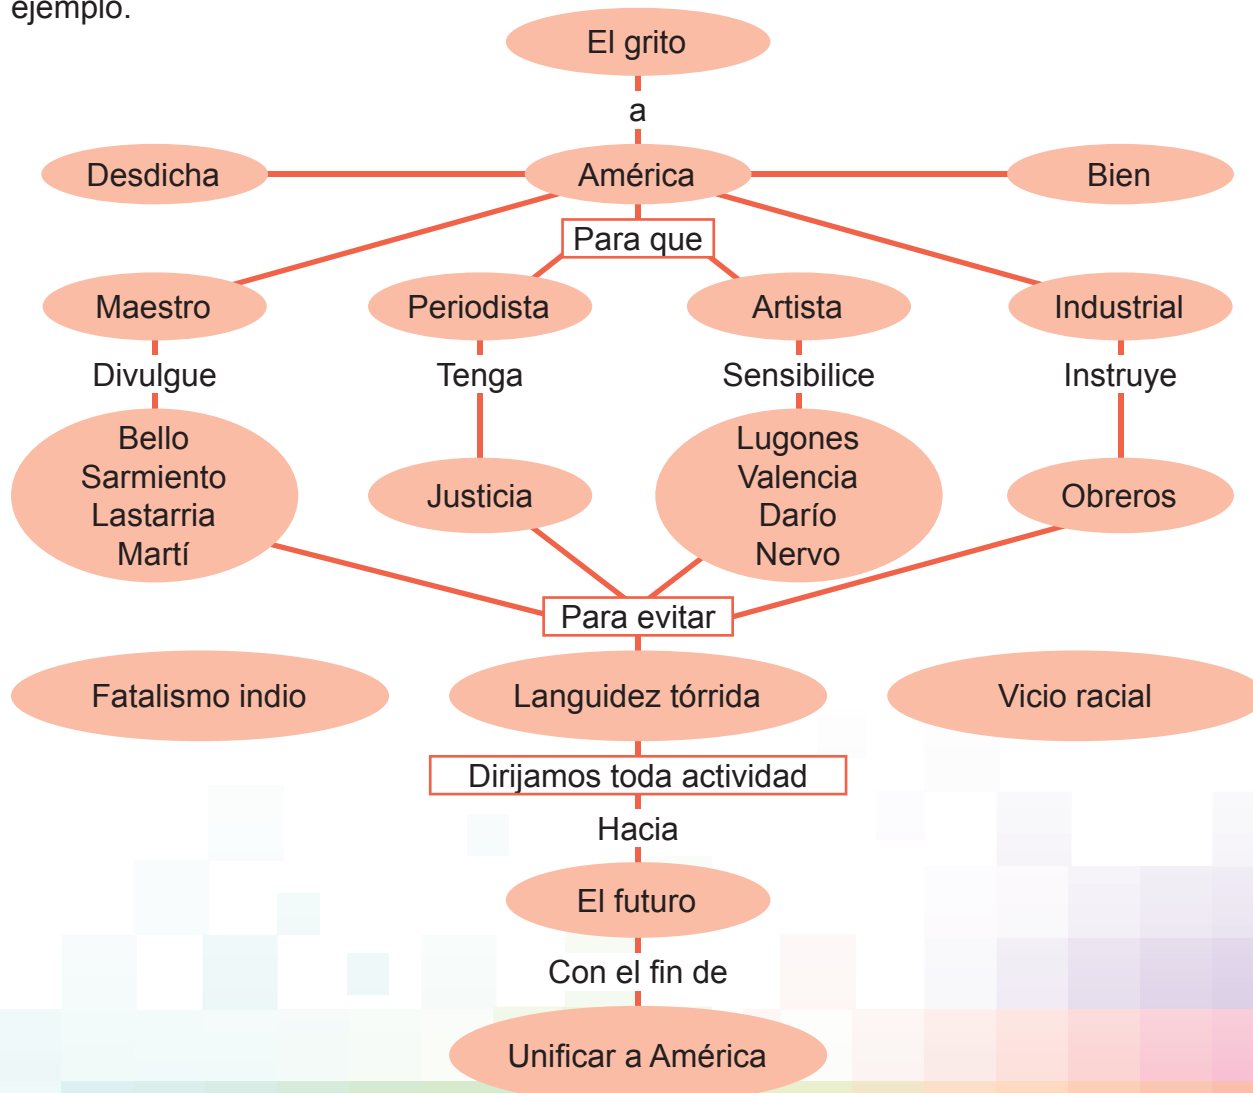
ejemplo.

El grito

a

Desdicha

América

Bien

Para que

Maestro

Periodista

Artista

Industrial

Divulgue

Tenga

Sensibilice

Instruye

Bello
Sarmiento
Lastarria
Martí

Justicia

Lugones
Valencia
Darío
Nervo

Obreros

Para evitar

Fatalismo indio

Languidez tórrida

Vicio racial

Dirijamos toda actividad

Hacia

El futuro

Con el fin de

Unificar a América